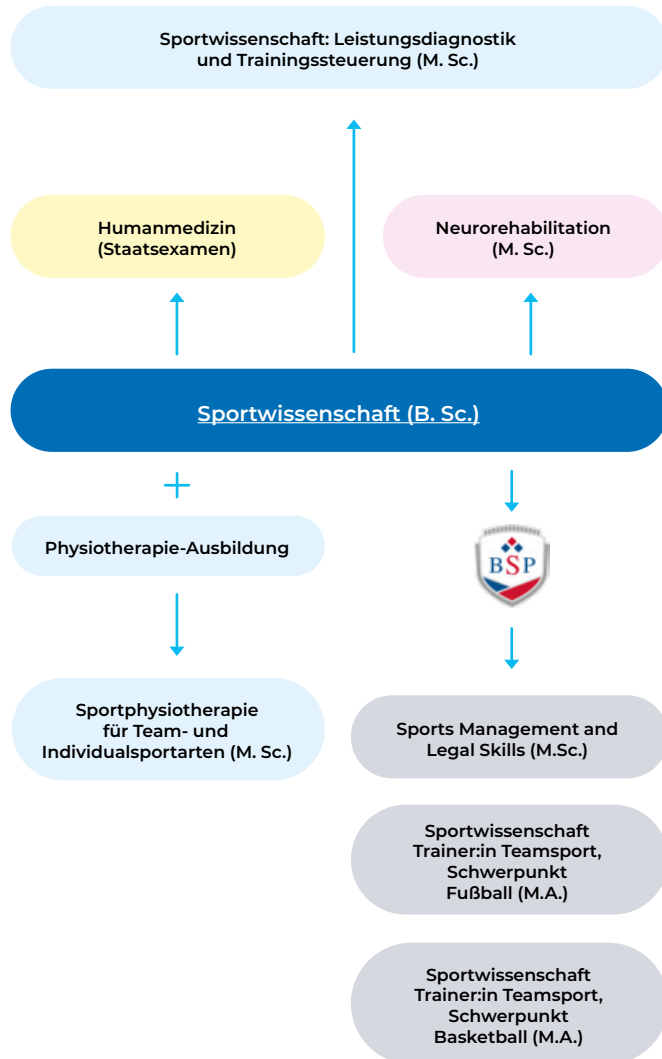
Sportwissenschaft: Leistungsdiagnostik und Trainingssteuerung (M. Sc.)

Humanmedizin (Staatsexamen)

Neurorehabilitation (M. Sc.)

Sportwissenschaft (B. Sc.)

+

Physiotherapie-Ausbildung

BSP

Sportphysiotherapie für Team- und Individualsportarten (M. Sc.)

Sports Management and Legal Skills (M.Sc.)

Sportwissenschaft Trainer:in Teamsport, Schwerpunkt Fußball (M.A.)

Sportwissenschaft Trainer:in Teamsport, Schwerpunkt Basketball (M.A.)